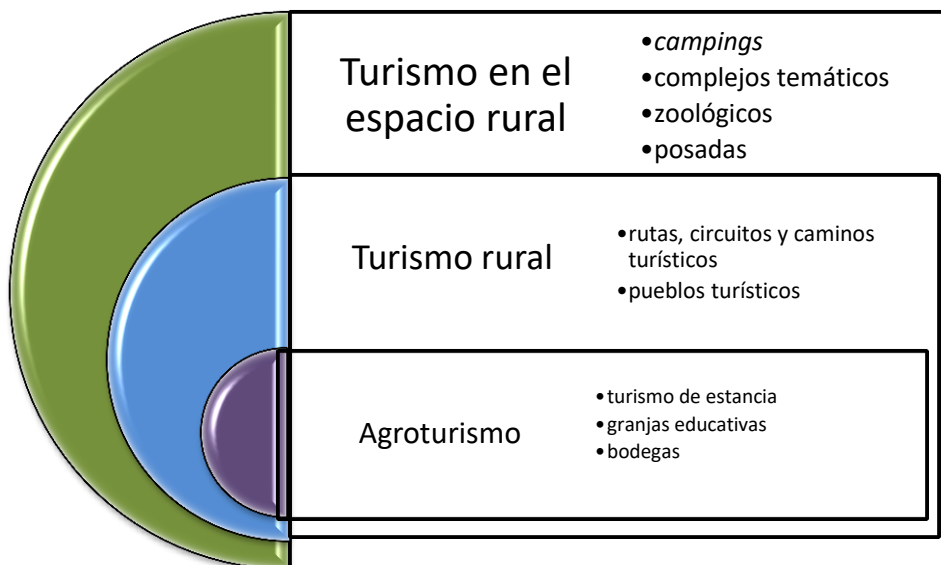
Turismo en el espacio rural

- *campings*
- complejos temáticos
- zoológicos
- posadas

Turismo rural

- rutas, circuitos y caminos turísticos
- pueblos turísticos

Agroturismo

- turismo de estancia
- granjas educativas
- bodegas